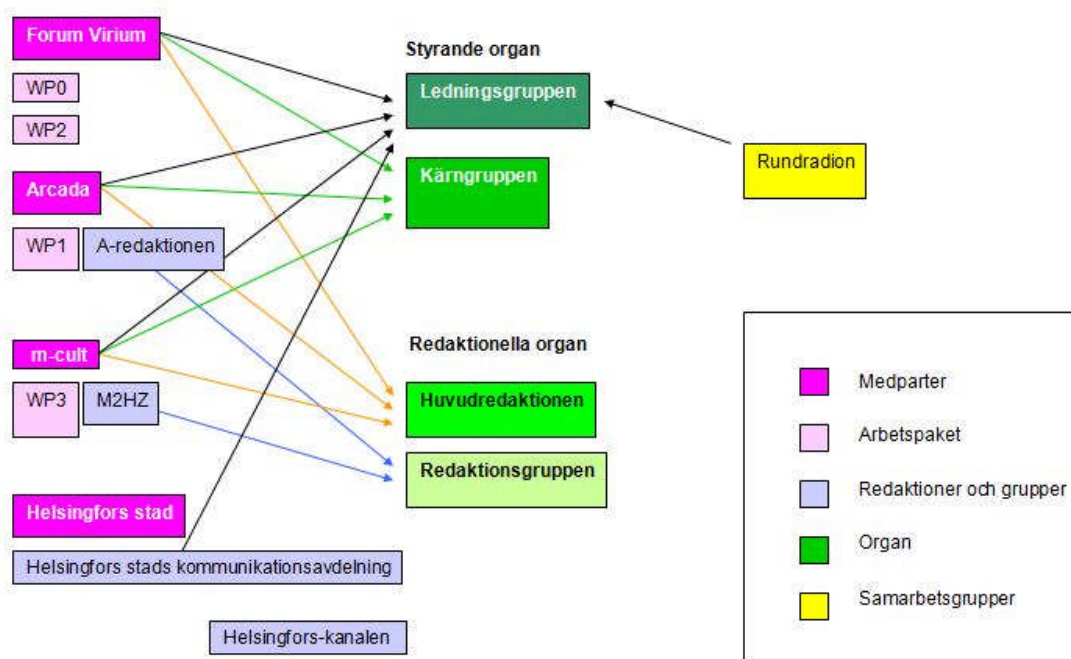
Forum Virium

WP0

WP2

Arcada

WP1

A-redaktionen

m-cult

WP3

M2HZ

Helsingfors stad

Helsingfors stads kommunikationsavdelning

Helsingfors-kanalen

Styrande organ

Ledningsgruppen

Kärngruppen

Redaktionella organ

Huvudredaktionen

Redaktionsgruppen

Rundradion

Medparter

Arbetspaket

Redaktioner och grupper

Organ

Samarbetsgrupper